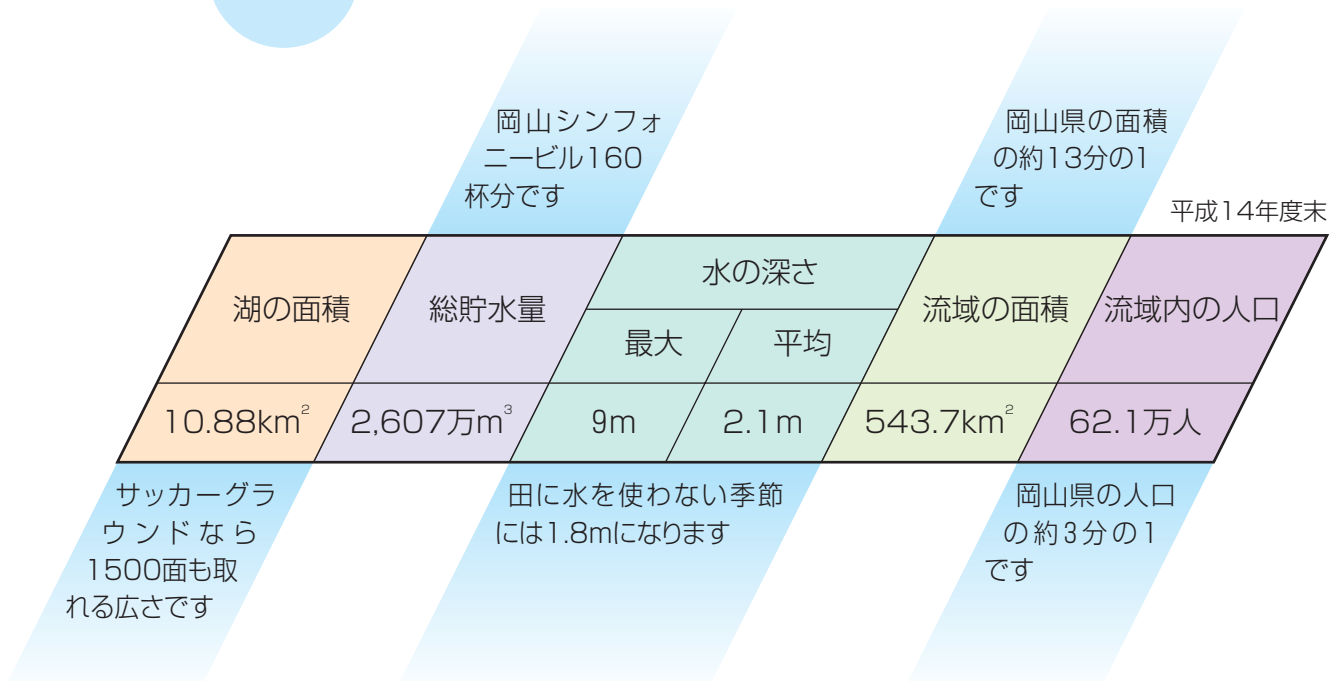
岡山シンフォニービル160杯分です

岡山県の面積の約13分の1です

平成14年度末

| 湖の面積 | 総貯水量 | 水の深さ 最大 | 水の深さ 平均 | 流域の面積 | 流域内の人口 |
|---|---|---|---|---|---|
| 10.88km$^2$ | 2,607万m$^3$ | 9m | 2.1m | 543.7km$^2$ | 62.1万人 |

サッカーグラウンドなら1500面も取れる広さです

田に水を使わない季節には1.8mになります

岡山県の人口の約3分の1です